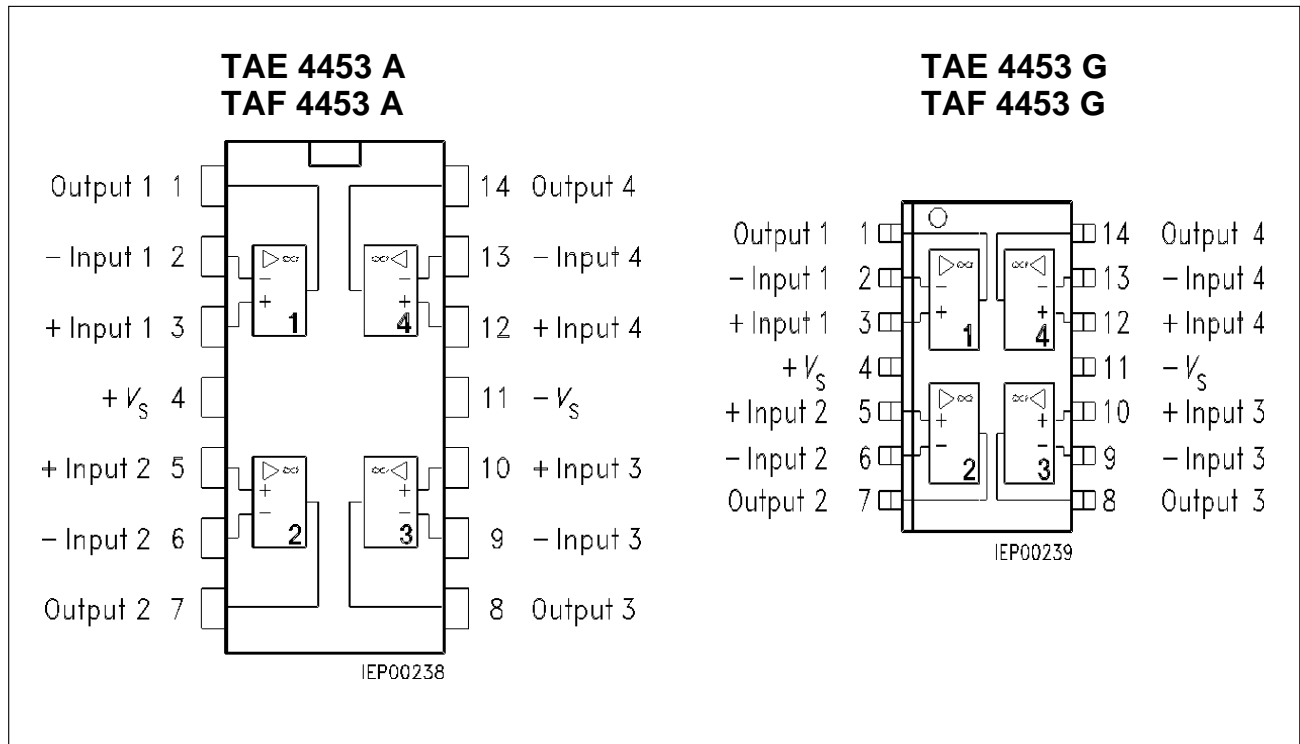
TAE 4453 A
TAF 4453 A

Output 1 1
– Input 1 2
+ Input 1 3
+ $V_S$ 4
+ Input 2 5
– Input 2 6
Output 2 7

14 Output 4
13 – Input 4
12 + Input 4
11 – $V_S$
10 + Input 3
9 – Input 3
8 Output 3

$\triangleright\infty$ – + 1
$\infty\triangleleft$ – + 4
$\triangleright\infty$ + – 2
$\infty\triangleleft$ + – 3

IEP00238

TAE 4453 G
TAF 4453 G

Output 1 1
– Input 1 2
+ Input 1 3
+ $V_S$ 4
+ Input 2 5
– Input 2 6
Output 2 7

14 Output 4
13 – Input 4
12 + Input 4
11 – $V_S$
10 + Input 3
9 – Input 3
8 Output 3

$\triangleright\infty$ – + 1
$\infty\triangleleft$ – + 4
$\triangleright\infty$ + – 2
$\infty\triangleleft$ + – 3

IEP00239